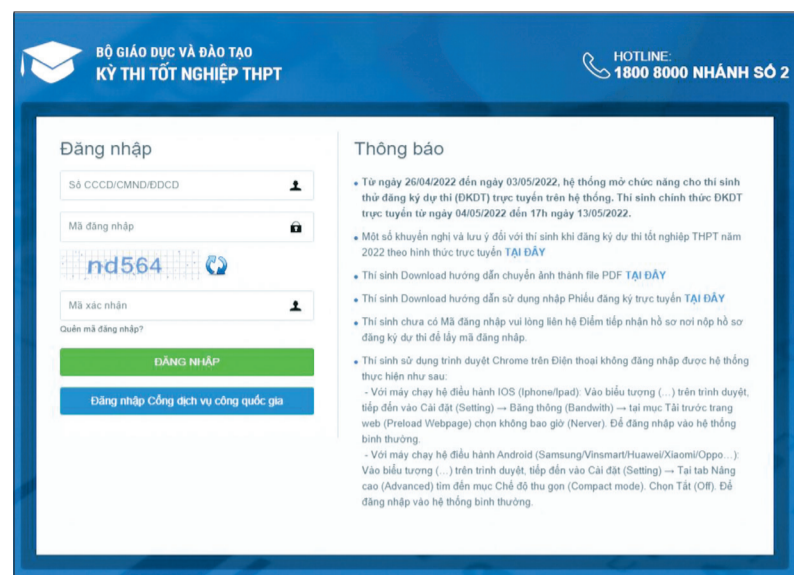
BỘ GIÁO DỤC VÀ ĐÀO TẠO
KỲ THI TỐT NGHIỆP THPT

HOTLINE:
1800 8000 NHÁNH SỐ 2

Đăng nhập

Số CCCD/CMND/ĐDCD

Mã đăng nhập

nd564

Mã xác nhận

Quên mã đăng nhập?

ĐĂNG NHẬP

Đăng nhập Cổng dịch vụ công quốc gia

Thông báo

• Từ ngày 26/04/2022 đến ngày 03/05/2022, hệ thống mở chức năng cho thí sinh thử đăng ký dự thi (ĐKDT) trực tuyến trên hệ thống. Thí sinh chính thức ĐKDT trực tuyến từ ngày 04/05/2022 đến 17h ngày 13/05/2022.

• Một số khuyến nghị và lưu ý đối với thí sinh khi đăng ký dự thi tốt nghiệp THPT năm 2022 theo hình thức trực tuyến TẠI ĐÂY

• Thí sinh Download hướng dẫn chuyển ảnh thành file PDF TẠI ĐÂY

• Thí sinh Download hướng dẫn sử dụng nhập Phiếu đăng ký trực tuyến TẠI ĐÂY

• Thí sinh chưa có Mã đăng nhập vui lòng liên hệ Điểm tiếp nhận hồ sơ nơi nộp hồ sơ đăng ký dự thi để lấy mã đăng nhập.

• Thí sinh sử dụng trình duyệt Chrome trên Điện thoại không đăng nhập được hệ thống thực hiện như sau:
- Với máy chạy hệ điều hành IOS (Iphone/Ipad): Vào biểu tượng (...) trên trình duyệt, tiếp đến vào Cài đặt (Setting) → Băng thông (Bandwith) → tại mục Tải trước trang web (Preload Webpage) chọn không bao giờ (Nerver). Để đăng nhập vào hệ thống bình thường.
- Với máy chạy hệ điều hành Android (Samsung/Vinsmart/Huawei/Xiaomi/Oppo...): Vào biểu tượng (...) trên trình duyệt, tiếp đến vào Cài đặt (Setting) → Tại tab Nâng cao (Advanced) tìm đến mục Chế độ thu gọn (Compact mode). Chọn Tắt (Off). Để đăng nhập vào hệ thống bình thường.